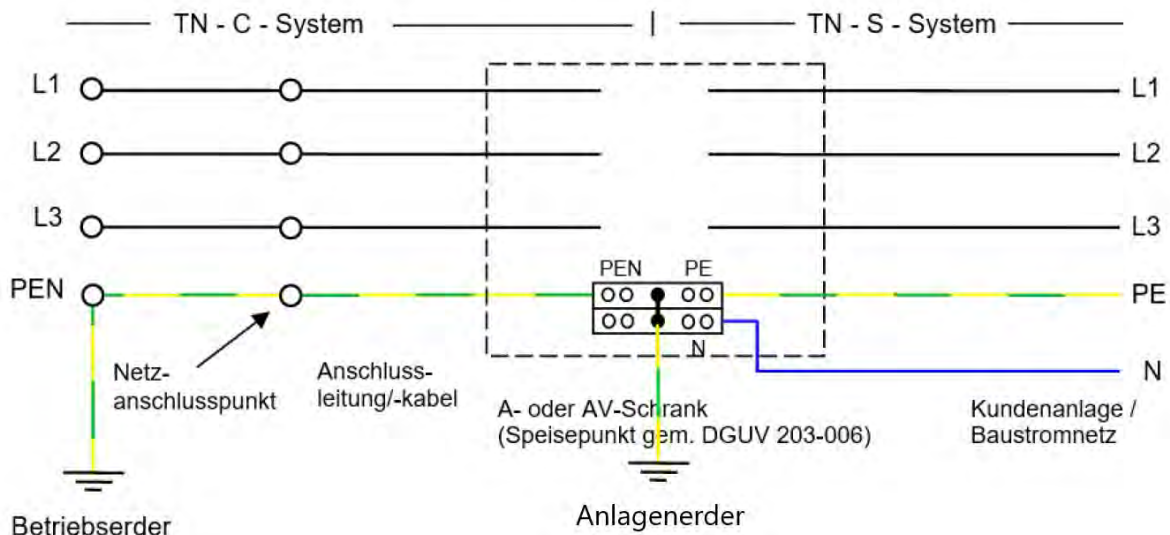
TN - C - System | TN - S - System

L1

L2

L3

PEN

PEN PE

N

L1

L2

L3

PE

N

Netzanschlusspunkt

Anschlussleitung/-kabel

A- oder AV-Schrank (Speisepunkt gem. DGUV 203-006)

Kundenanlage / Baustromnetz

Betriebserder

Anlagenerder